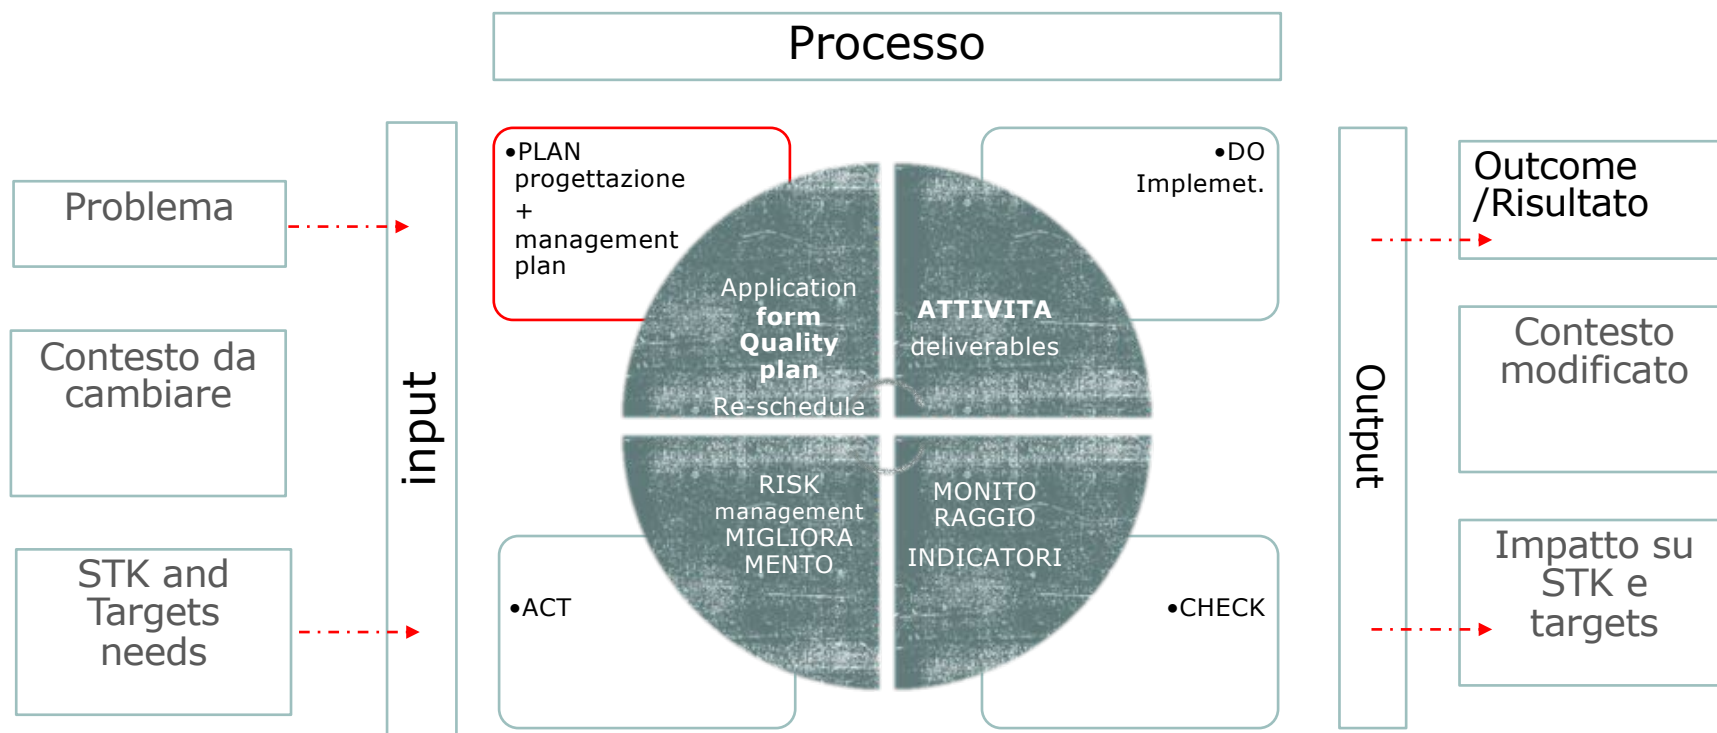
Processo

Problema

Contesto da cambiare

STK and Targets needs

input

•PLAN progettazione + management plan

Application form Quality plan Re-schedule

•DO Implemet.

ATTIVITA deliverables

RISK management MIGLIORA MENTO

•ACT

MONITO RAGGIO INDICATORI

•CHECK

Output

Outcome /Risultato

Contesto modificato

Impatto su STK e targets